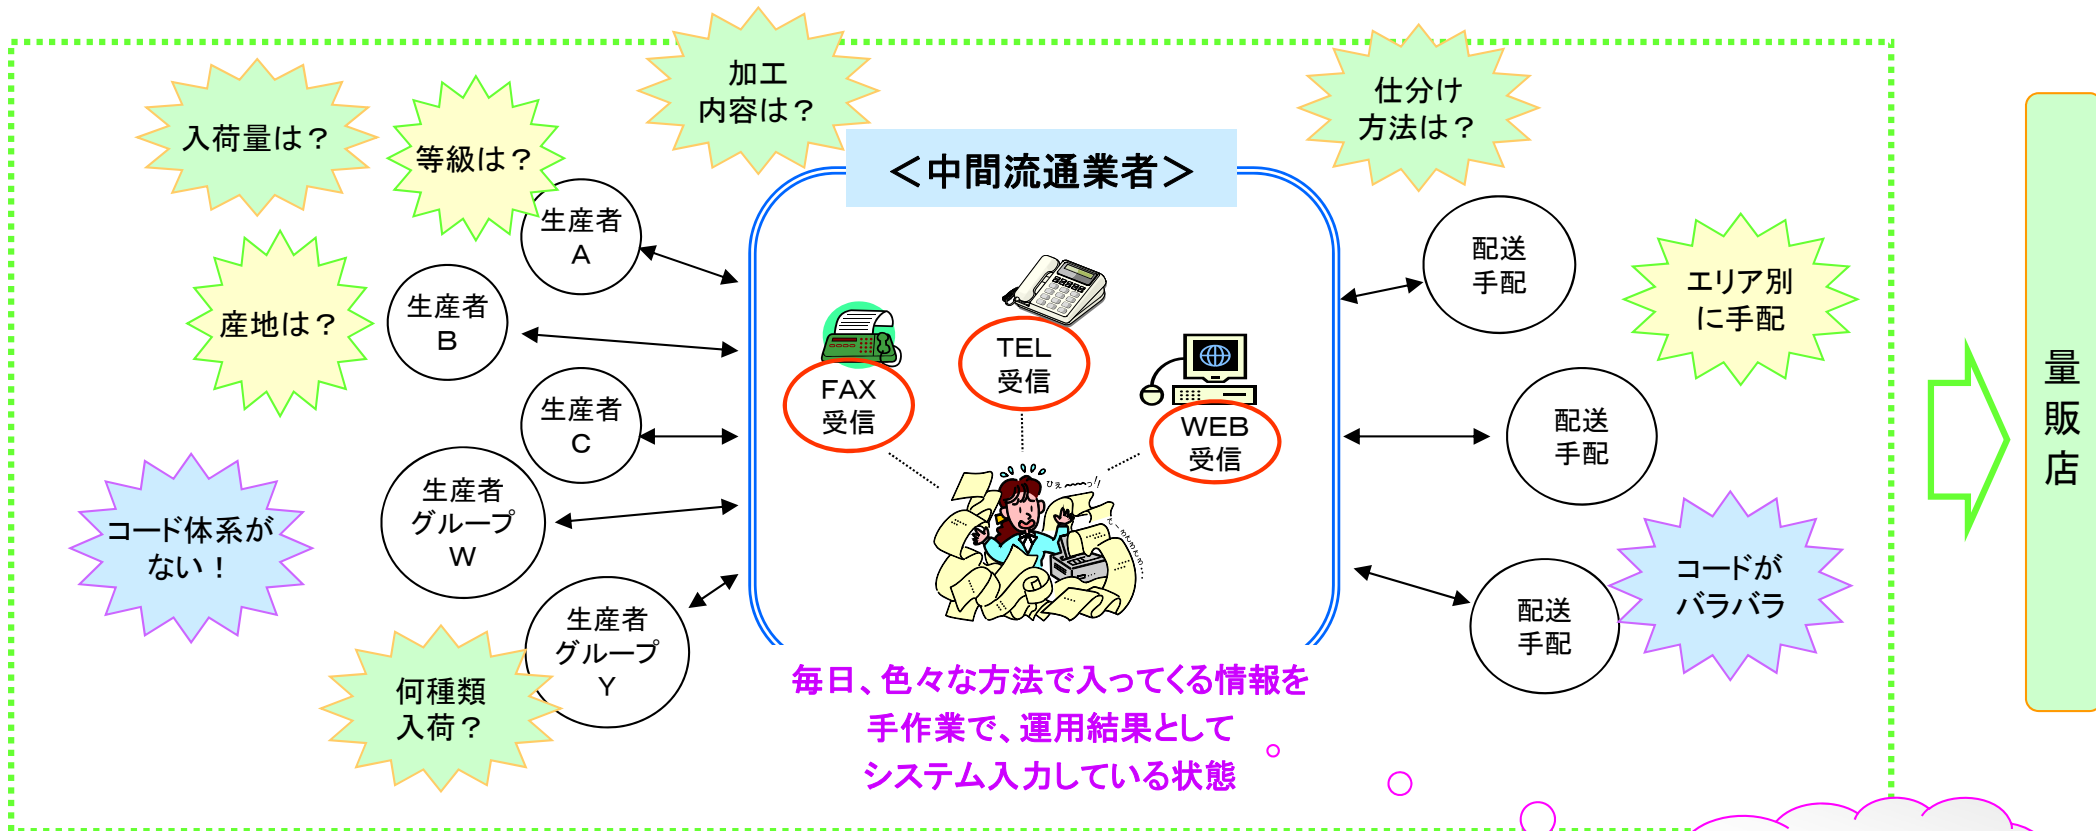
入荷量は？

等級は？

加工
内容は？

<中間流通業者>

仕分け
方法は？

産地は？

生産者
A

生産者
B

生産者
C

生産者
グループ
W

生産者
グループ
Y

コード体系が
ない！

何種類
入荷？

FAX
受信

TEL
受信

WEB
受信

ひぇ～～っ!!

配送
手配

配送
手配

配送
手配

エリア別
に手配

コードが
バラバラ

量
販
店

毎日、色々な方法で入ってくる情報を
手作業で、運用結果として
システム入力している状態